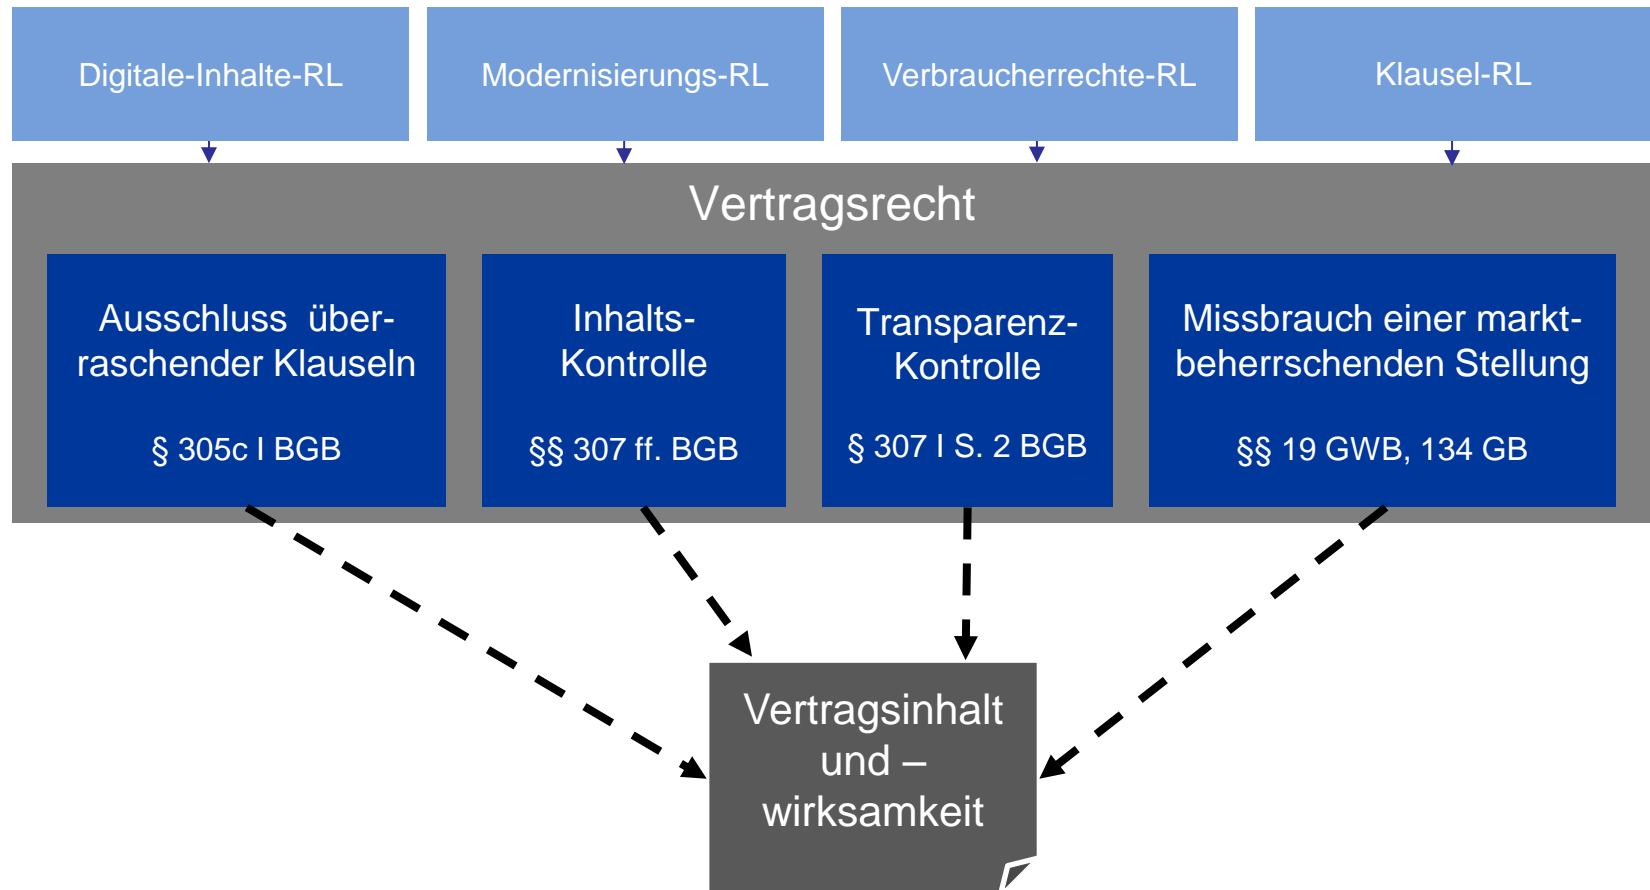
Digitale-Inhalte-RL

Modernisierungs-RL

Verbraucherrechte-RL

Klausel-RL

Vertragsrecht

Ausschluss überraschender Klauseln

§ 305c I BGB

Inhalts-Kontrolle

§§ 307 ff. BGB

Transparenz-Kontrolle

§ 307 I S. 2 BGB

Missbrauch einer marktbeherrschenden Stellung

§§ 19 GWB, 134 GB

Vertragsinhalt und – wirksamkeit